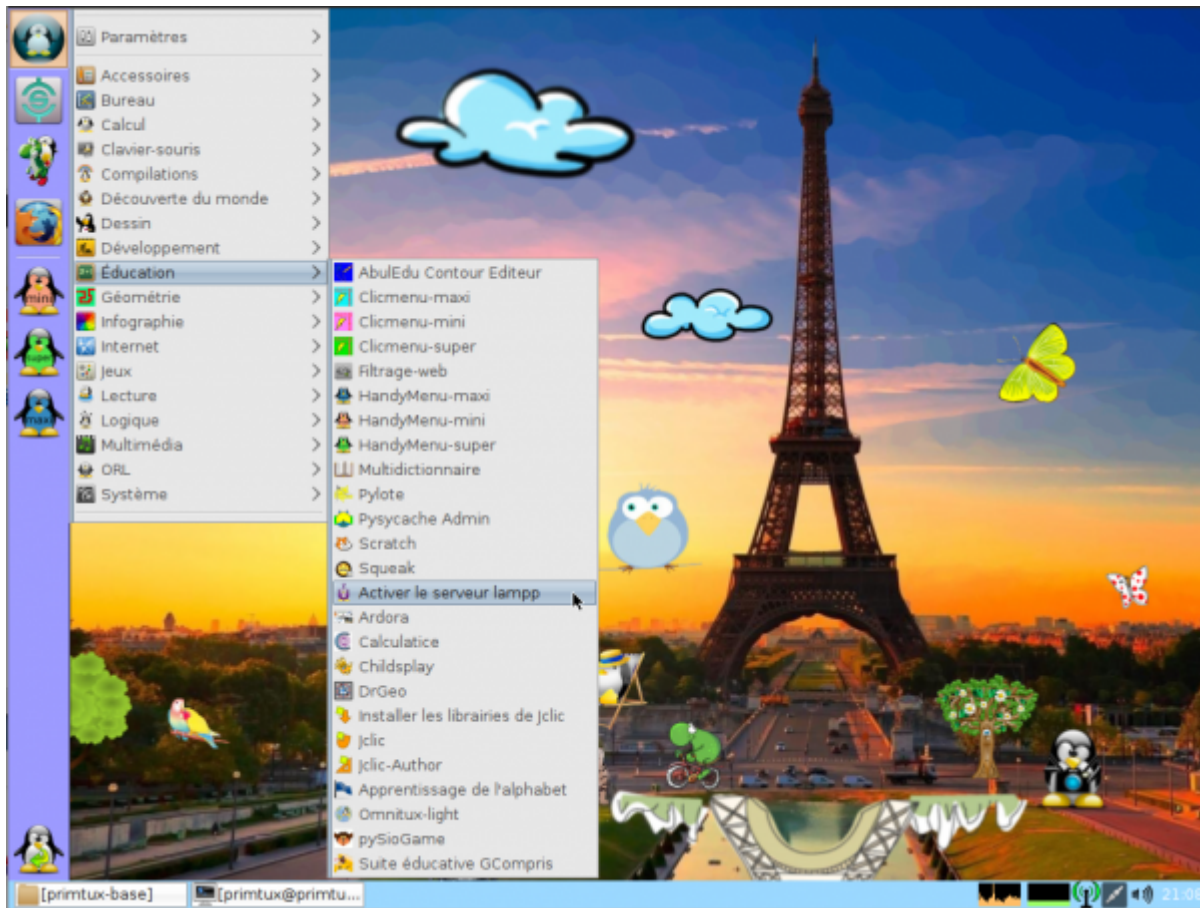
Paramètres

Accessoires
Bureau
Calcul
Clavier-souris
Compilations
Découverte du monde
Dessin
Développement
Éducation
Géométrie
Infographie
Internet
Jeux
Lecture
Logique
Multimédia
ORL
Système

AbulEdu Contour Editeur
Clicmenu-maxi
Clicmenu-mini
Clicmenu-super
Filtrage-web
HandyMenu-maxi
HandyMenu-mini
HandyMenu-super
Multidictionnaire
Pylote
Pysycache Admin
Scratch
Squeak
Activer le serveur lampp
Ardora
Calculatice
Childsplay
DrGeo
Installer les librairies de Jclic
Jclic
Jclic-Author
Apprentissage de l'alphabet
Omnitux-light
pySioGame
Suite éducative GCompris

mini
super
maxi

[primtux-base]
[primtux@primtu...
21:0